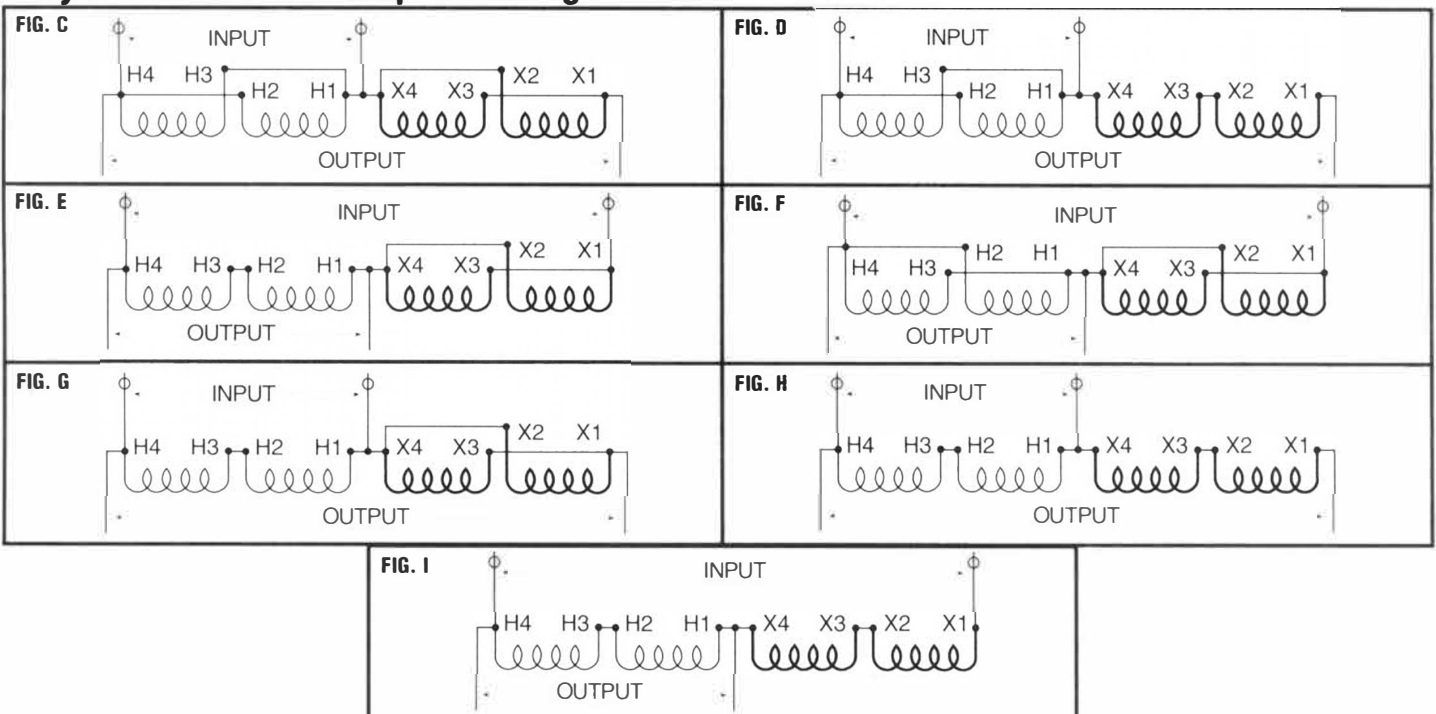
FIG. C
INPUT
H4 H3 H2 H1 X4 X3 X2 X1
OUTPUT

FIG. D
INPUT
H4 H3 H2 H1 X4 X3 X2 X1
OUTPUT

FIG. E
INPUT
H4 H3 H2 H1 X4 X3 X2 X1
OUTPUT

FIG. F
INPUT
H4 H3 H2 H1 X4 X3 X2 X1
OUTPUT

FIG. G
INPUT
H4 H3 H2 H1 X4 X3 X2 X1
OUTPUT

FIG. H
INPUT
H4 H3 H2 H1 X4 X3 X2 X1
OUTPUT

FIG. I
INPUT
H4 H3 H2 H1 X4 X3 X2 X1
OUTPUT